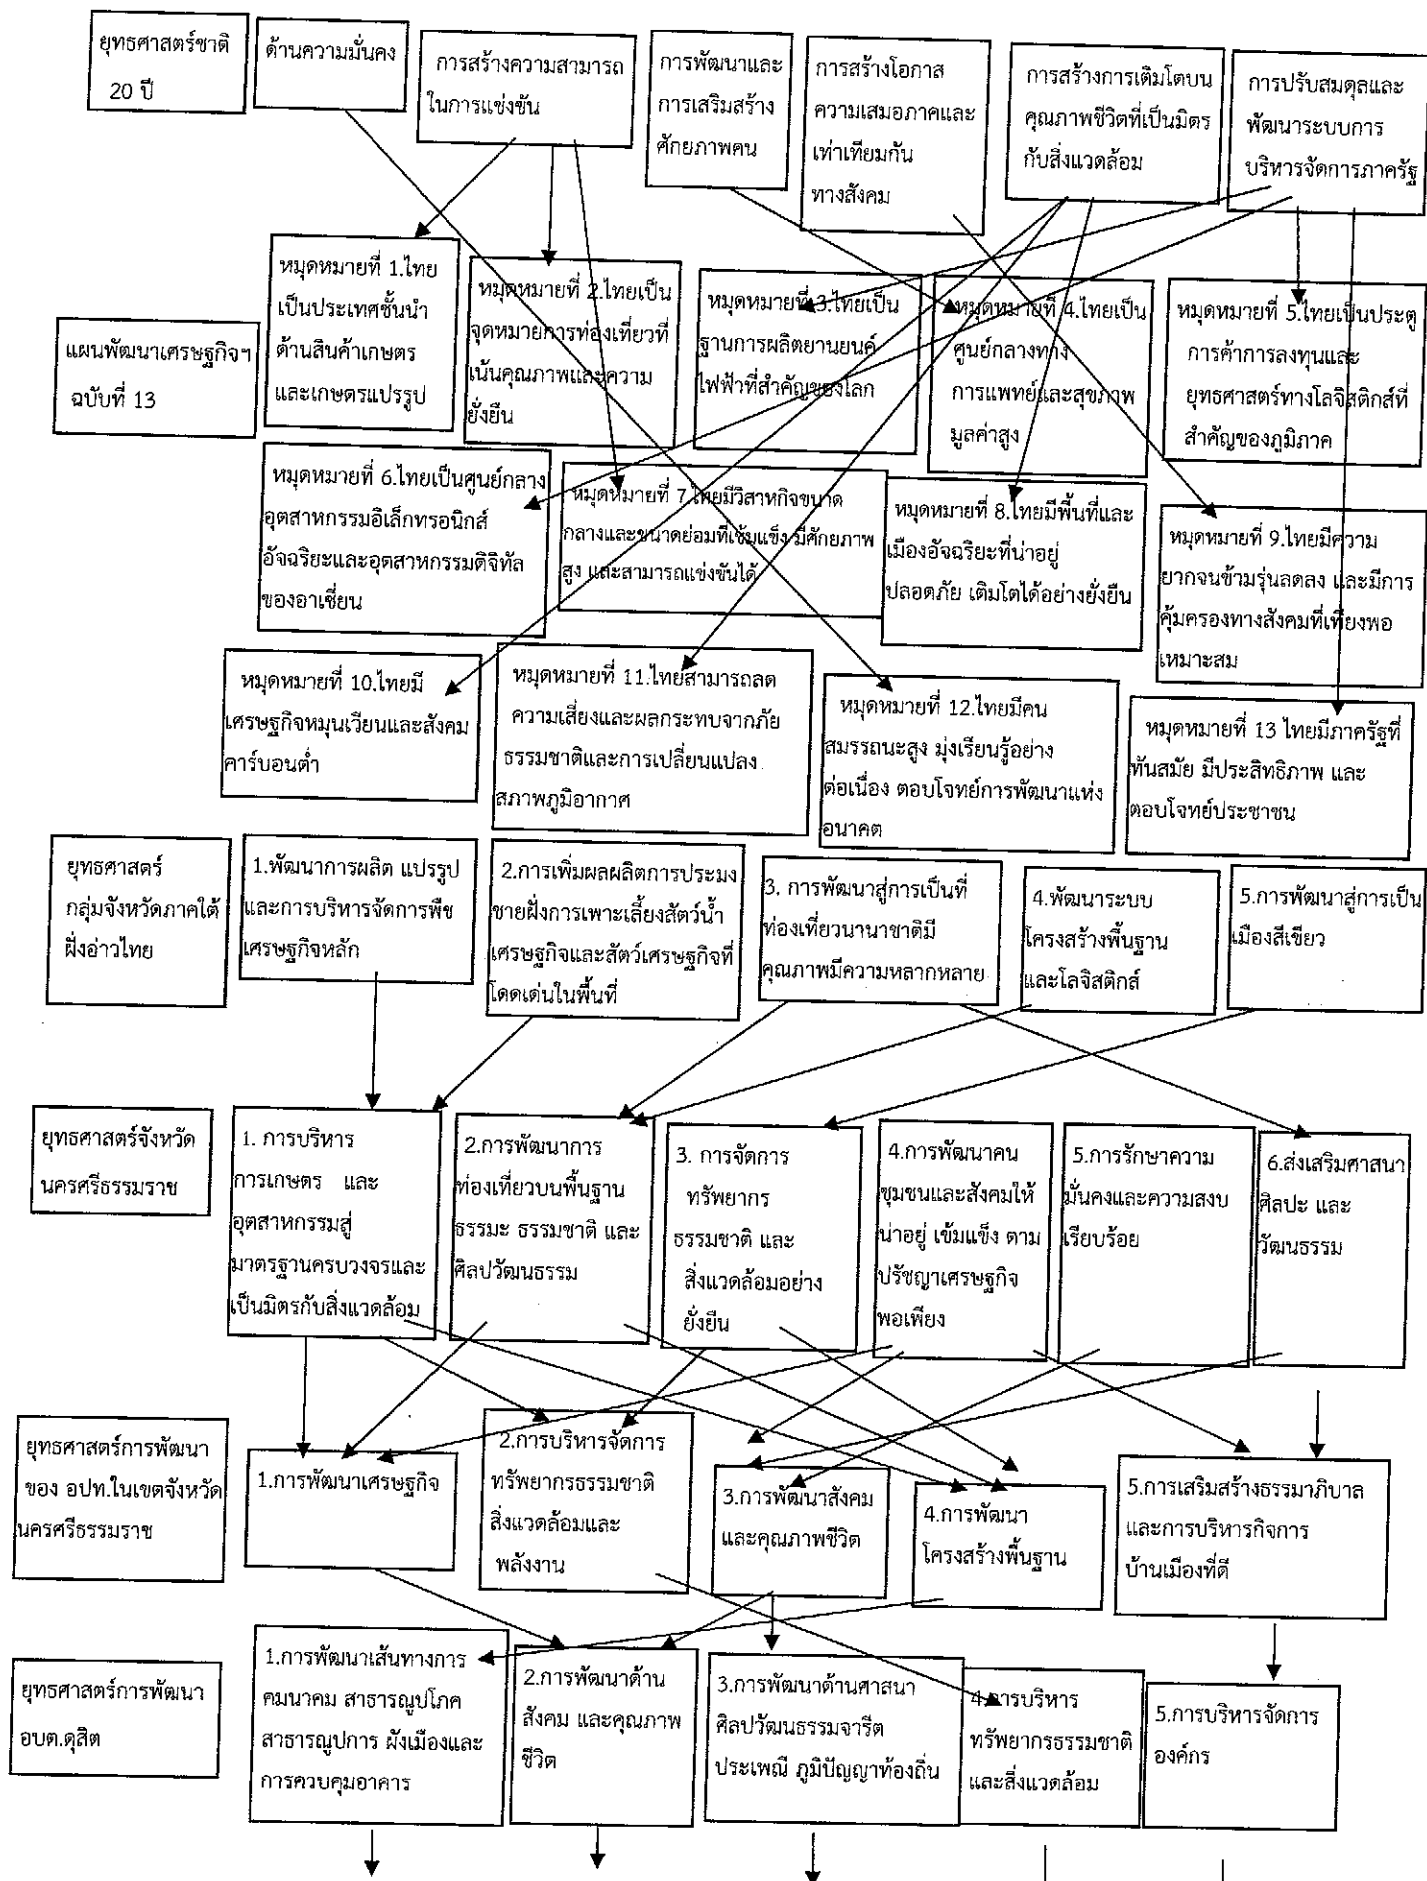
ยุทธศาสตร์ชาติ 20 ปี

ด้านความมั่นคง

การสร้างความสามารถในการแข่งขัน

การพัฒนาและการเสริมสร้างศักยภาพคน

การสร้างโอกาสความเสมอภาคและเท่าเทียมกันทางสังคม

การสร้างการเติบโตบนคุณภาพชีวิตที่เป็นมิตรกับสิ่งแวดล้อม

การปรับสมดุลและพัฒนาระบบการบริหารจัดการภาครัฐ

แผนพัฒนาเศรษฐกิจฯ ฉบับที่ 13

หมุดหมายที่ 1.ไทยเป็นประเทศชั้นนำด้านสินค้าเกษตรและเกษตรแปรรูป

หมุดหมายที่ 2.ไทยเป็นจุดหมายการท่องเที่ยวที่เน้นคุณภาพและความยั่งยืน

หมุดหมายที่ 3.ไทยเป็นฐานการผลิตยานยนต์ไฟฟ้าที่สำคัญของโลก

หมุดหมายที่ 4.ไทยเป็นศูนย์กลางทางการแพทย์และสุขภาพมูลค่าสูง

หมุดหมายที่ 5.ไทยเป็นประตูการค้าการลงทุนและยุทธศาสตร์ทางโลจิสติกส์ที่สำคัญของภูมิภาค

หมุดหมายที่ 6.ไทยเป็นศูนย์กลางอุตสาหกรรมอิเล็กทรอนิกส์อัจฉริยะและอุตสาหกรรมดิจิทัลของอาเซียน

หมุดหมายที่ 7.ไทยมีวิสาหกิจขนาดกลางและขนาดย่อมที่เข้มแข็ง มีศักยภาพสูง และสามารถแข่งขันได้

หมุดหมายที่ 8.ไทยมีพื้นที่และเมืองอัจฉริยะที่น่าอยู่ ปลอดภัย เติบโตได้อย่างยั่งยืน

หมุดหมายที่ 9.ไทยมีความยากจนข้ามรุ่นลดลง และมีการคุ้มครองทางสังคมที่เพียงพอเหมาะสม

หมุดหมายที่ 10.ไทยมีเศรษฐกิจหมุนเวียนและสังคมคาร์บอนต่ำ

หมุดหมายที่ 11.ไทยสามารถลดความเสี่ยงและผลกระทบจากภัยธรรมชาติและการเปลี่ยนแปลงสภาพภูมิอากาศ

หมุดหมายที่ 12.ไทยมีคนสมรรถนะสูง มุ่งเรียนรู้อย่างต่อเนื่อง ตอบโจทย์การพัฒนาแห่งอนาคต

หมุดหมายที่ 13 ไทยมีภาครัฐที่ทันสมัย มีประสิทธิภาพ และตอบโจทย์ประชาชน

ยุทธศาสตร์กลุ่มจังหวัดภาคใต้ฝั่งอ่าวไทย

1.พัฒนาการผลิต แปรรูป และการบริหารจัดการพืชเศรษฐกิจหลัก

2.การเพิ่มผลผลิตการประมงชายฝั่งการเพาะเลี้ยงสัตว์น้ำเศรษฐกิจและสัตว์เศรษฐกิจที่โดดเด่นในพื้นที่

3. การพัฒนาสู่การเป็นที่ท่องเที่ยวนานาชาติมีคุณภาพมีความหลากหลาย

4.พัฒนาระบบโครงสร้างพื้นฐานและโลจิสติกส์

5.การพัฒนาสู่การเป็นเมืองสีเขียว

ยุทธศาสตร์จังหวัดนครศรีธรรมราช

1. การบริหารการเกษตร และอุตสาหกรรมสู่มาตรฐานครบวงจรและเป็นมิตรกับสิ่งแวดล้อม

2.การพัฒนาการท่องเที่ยวบนพื้นฐานธรรมะ ธรรมชาติ และศิลปวัฒนธรรม

3. การจัดการทรัพยากรธรรมชาติ และสิ่งแวดล้อมอย่างยั่งยืน

4.การพัฒนาคนชุมชนและสังคมให้น่าอยู่ เข้มแข็ง ตามปรัชญาเศรษฐกิจพอเพียง

5.การรักษาความมั่นคงและความสงบเรียบร้อย

6.ส่งเสริมศาสนาศิลปะ และวัฒนธรรม

ยุทธศาสตร์การพัฒนาของ อปท.ในเขตจังหวัดนครศรีธรรมราช

1.การพัฒนาเศรษฐกิจ

2.การบริหารจัดการทรัพยากรธรรมชาติสิ่งแวดล้อมและพลังงาน

3.การพัฒนาสังคมและคุณภาพชีวิต

4.การพัฒนาโครงสร้างพื้นฐาน

5.การเสริมสร้างธรรมาภิบาลและการบริหารกิจการบ้านเมืองที่ดี

ยุทธศาสตร์การพัฒนา อบต.ดุสิต

1.การพัฒนาเส้นทางการคมนาคม สาธารณูปโภค สาธารณูปการ ผังเมืองและการควบคุมอาคาร

2.การพัฒนาด้านสังคม และคุณภาพชีวิต

3.การพัฒนาด้านศาสนา ศิลปวัฒนธรรมจารีตประเพณี ภูมิปัญญาท้องถิ่น

4.การบริหารทรัพยากรธรรมชาติและสิ่งแวดล้อม

5.การบริหารจัดการองค์กร